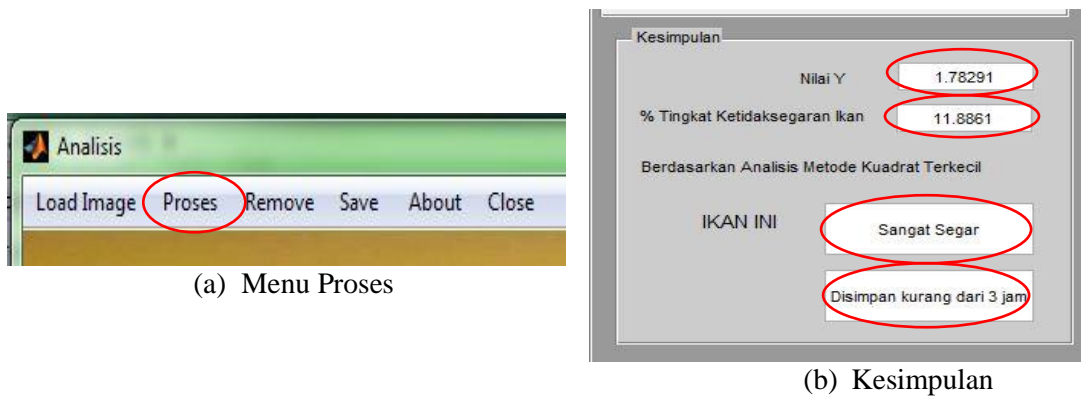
Analisis

Load Image Proses Remove Save About Close

(a) Menu Proses

Kesimpulan

Nilai Y 1.78291

% Tingkat Ketidaksegaran Ikan 11.8861

Berdasarkan Analisis Metode Kuadrat Terkecil

IKAN INI Sangat Segar

Disimpan kurang dari 3 jam

(b) Kesimpulan